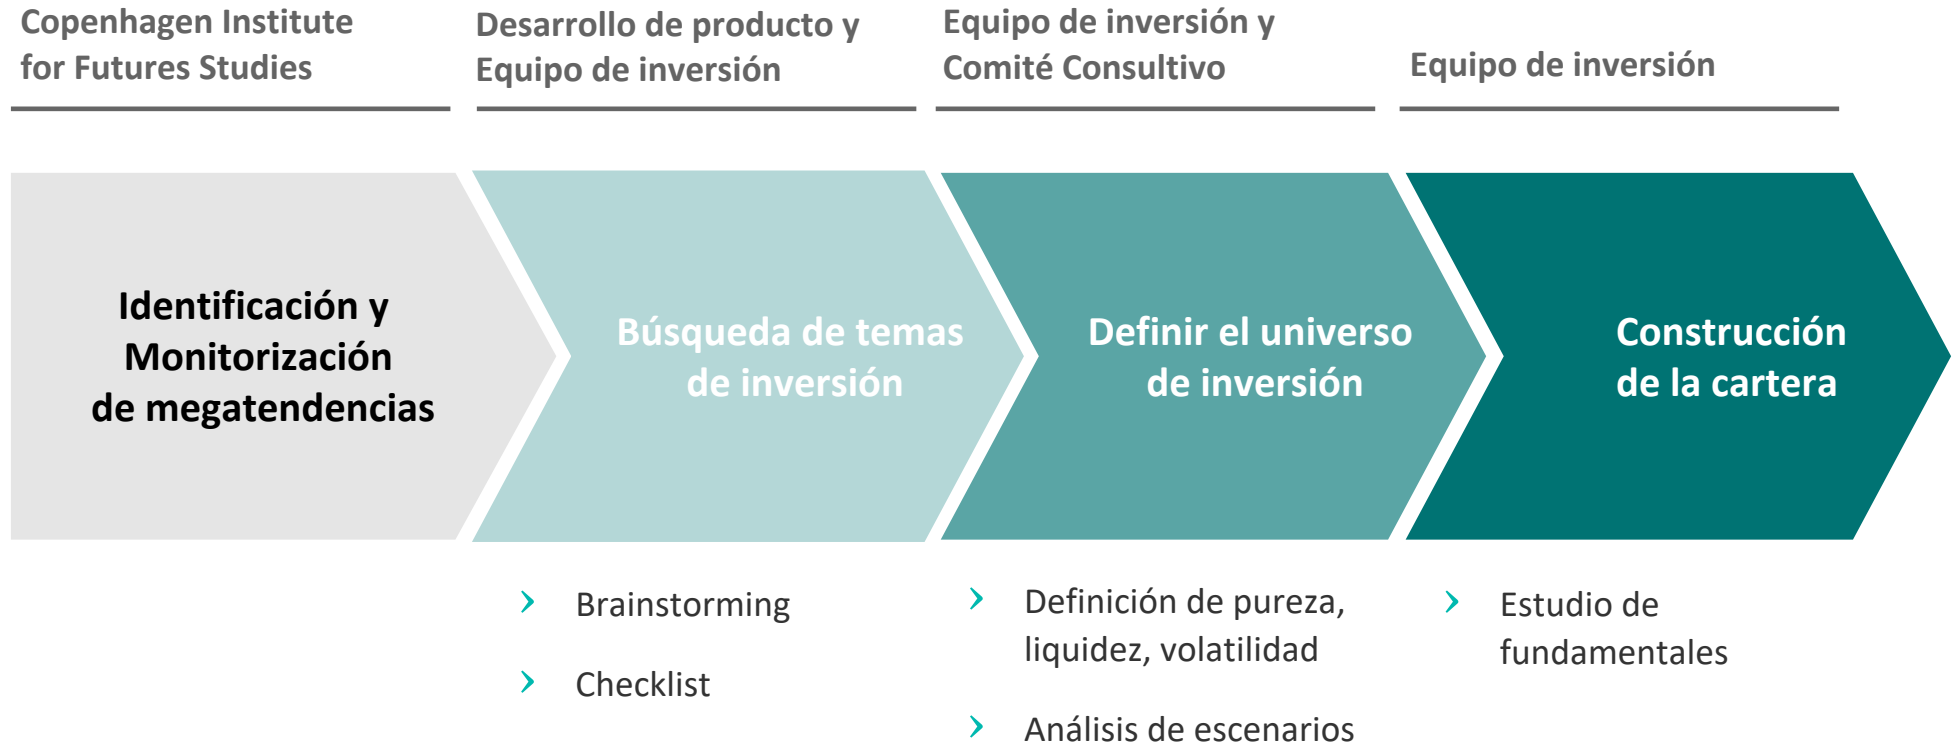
Copenhagen Institute for Futures Studies

Desarrollo de producto y Equipo de inversión

Equipo de inversión y Comité Consultivo

Equipo de inversión

Identificación y Monitorización de megatendencias

Búsqueda de temas de inversión

Definir el universo de inversión

Construcción de la cartera

› Brainstorming

› Checklist

› Definición de pureza, liquidez, volatilidad

› Análisis de escenarios

› Estudio de fundamentales